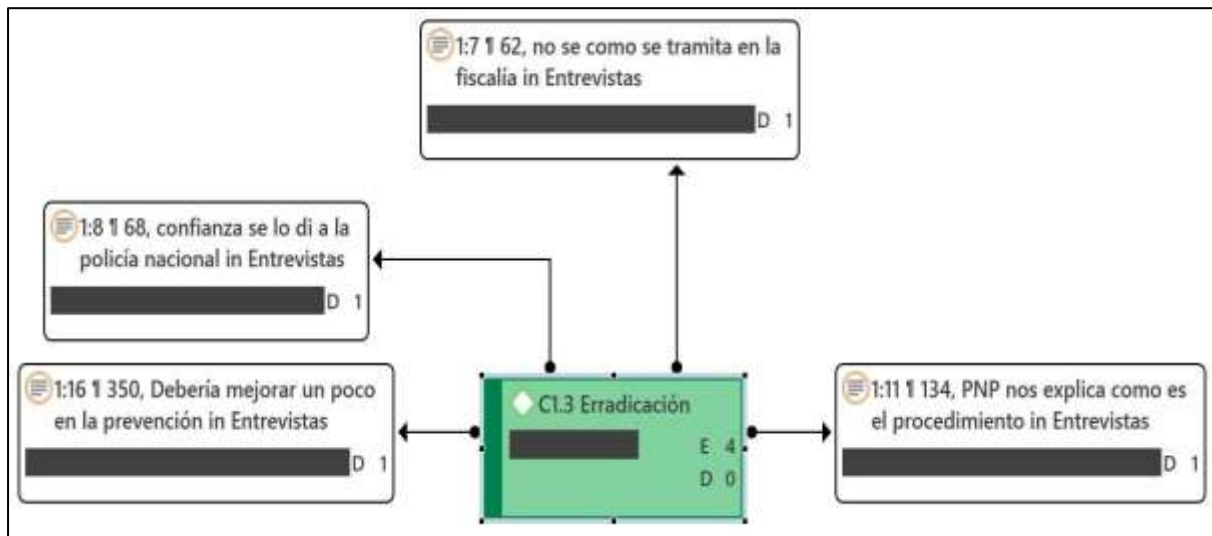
1:7 ¶ 62, no se como se tramita en la fiscalía in Entrevistas

D 1

1:8 ¶ 68, confianza se lo di a la policía nacional in Entrevistas

D 1

1:16 ¶ 350, Debería mejorar un poco en la prevención in Entrevistas

D 1

C1.3 Erradicación

E 4

D 0

1:11 ¶ 134, PNP nos explica como es el procedimiento in Entrevistas

D 1